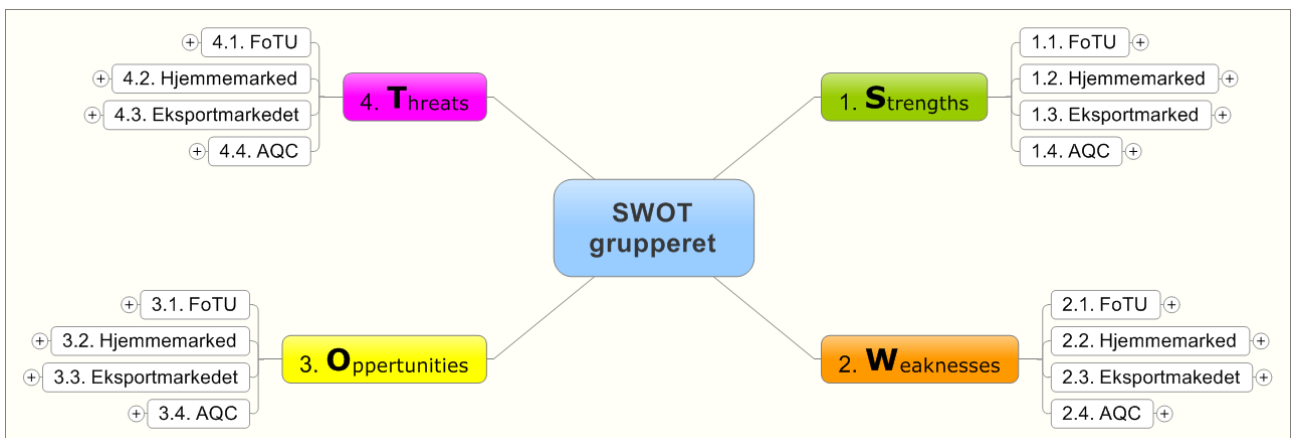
4.1. FoTU
4.2. Hjemmemarked
4.3. Eksportmarkedet
4.4. AQC

4. Threats

1. Strengths

1.1. FoTU
1.2. Hjemmemarked
1.3. Eksportmarked
1.4. AQC

SWOT grupperet

3.1. FoTU
3.2. Hjemmemarked
3.3. Eksportmarkedet
3.4. AQC

3. Oppertunities

2. Weaknesses

2.1. FoTU
2.2. Hjemmemarked
2.3. Eksportmakedet
2.4. AQC